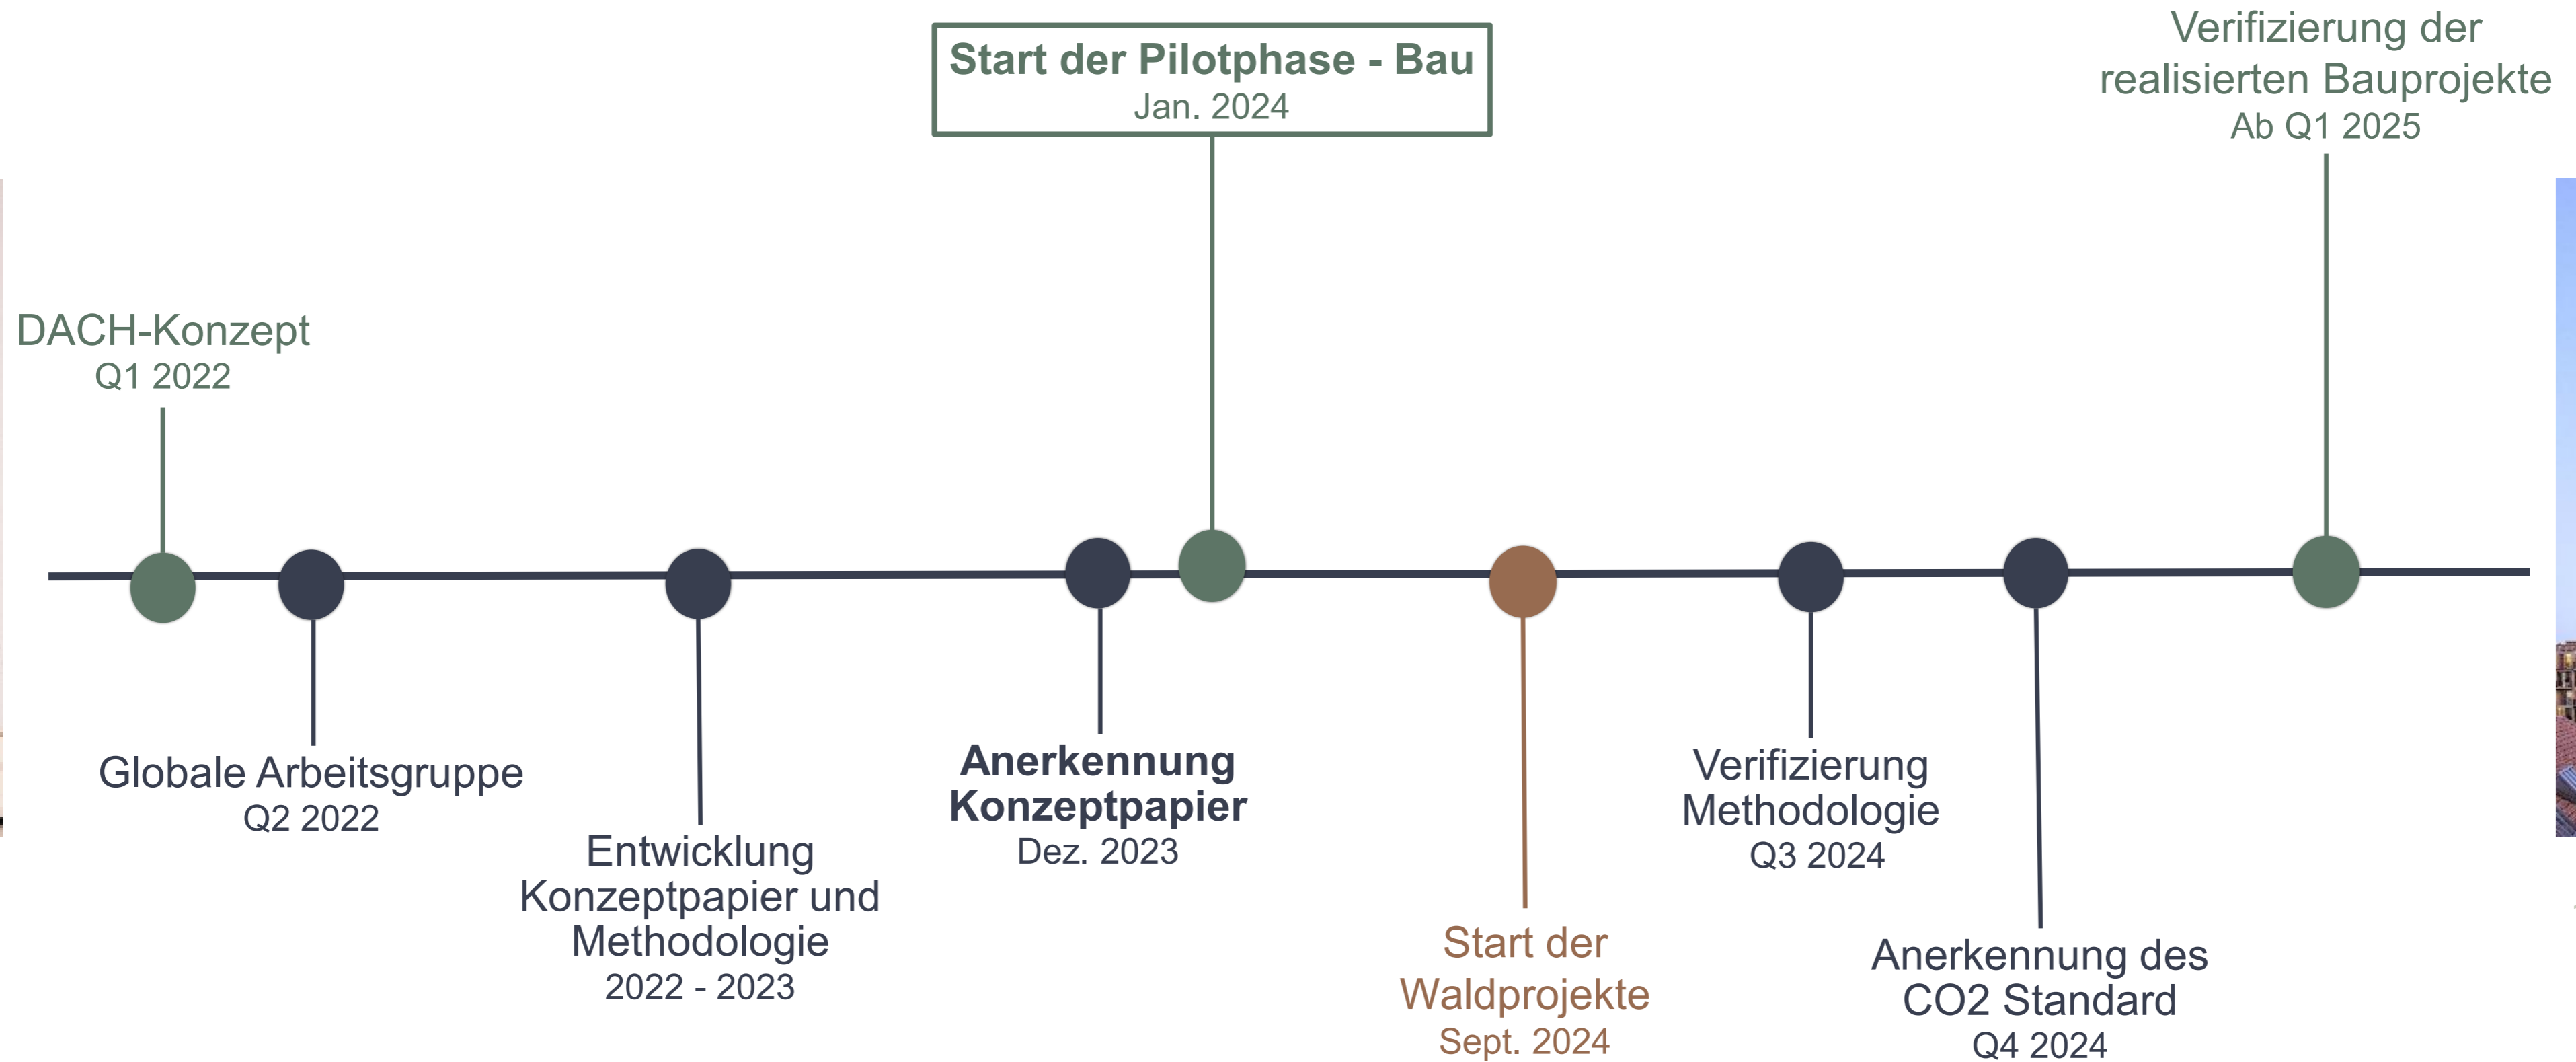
Start der Pilotphase - Bau
Jan. 2024

Verifizierung der realisierten Bauprojekte
Ab Q1 2025

DACH-Konzept
Q1 2022

Globale Arbeitsgruppe
Q2 2022

Entwicklung Konzeptpapier und Methodologie
2022 - 2023

Anerkennung Konzeptpapier
Dez. 2023

Start der Waldprojekte
Sept. 2024

Verifizierung Methodologie
Q3 2024

Anerkennung des CO2 Standard
Q4 2024